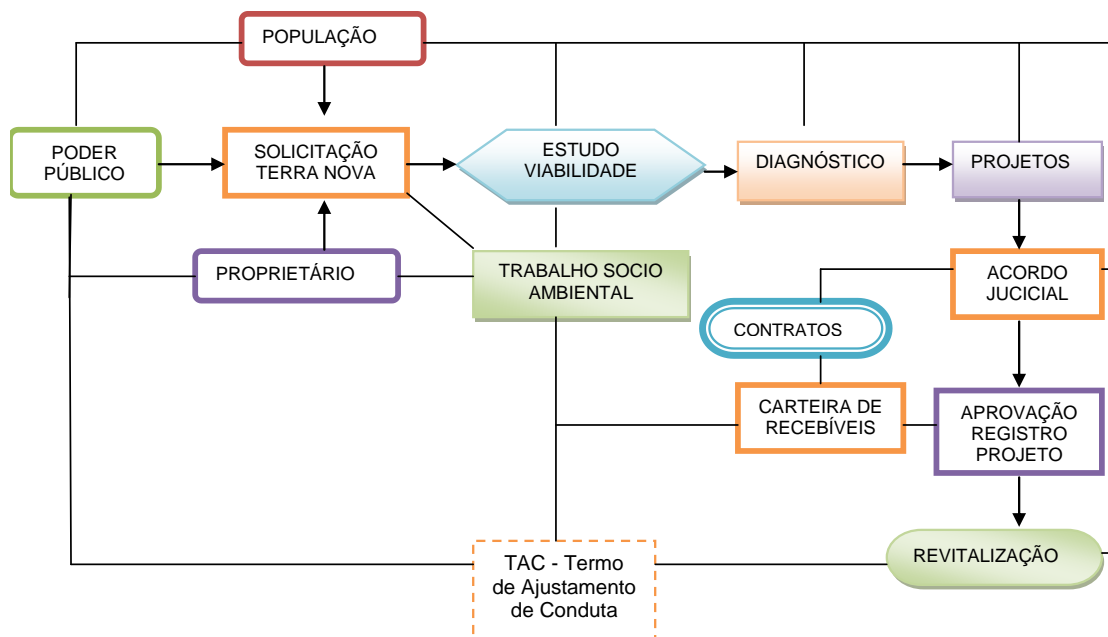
POPULAÇÃO

PODER PÚBLICO

SOLICITAÇÃO TERRA NOVA

ESTUDO VIABILIDADE

DIAGNÓSTICO

PROJETOS

PROPRIETÁRIO

TRABALHO SOCIO AMBIENTAL

ACORDO JUCICIAL

CONTRATOS

CARTEIRA DE RECEBÍVEIS

APROVAÇÃO REGISTRO PROJETO

TAC - Termo de Ajustamento de Conduta

REVITALIZAÇÃO